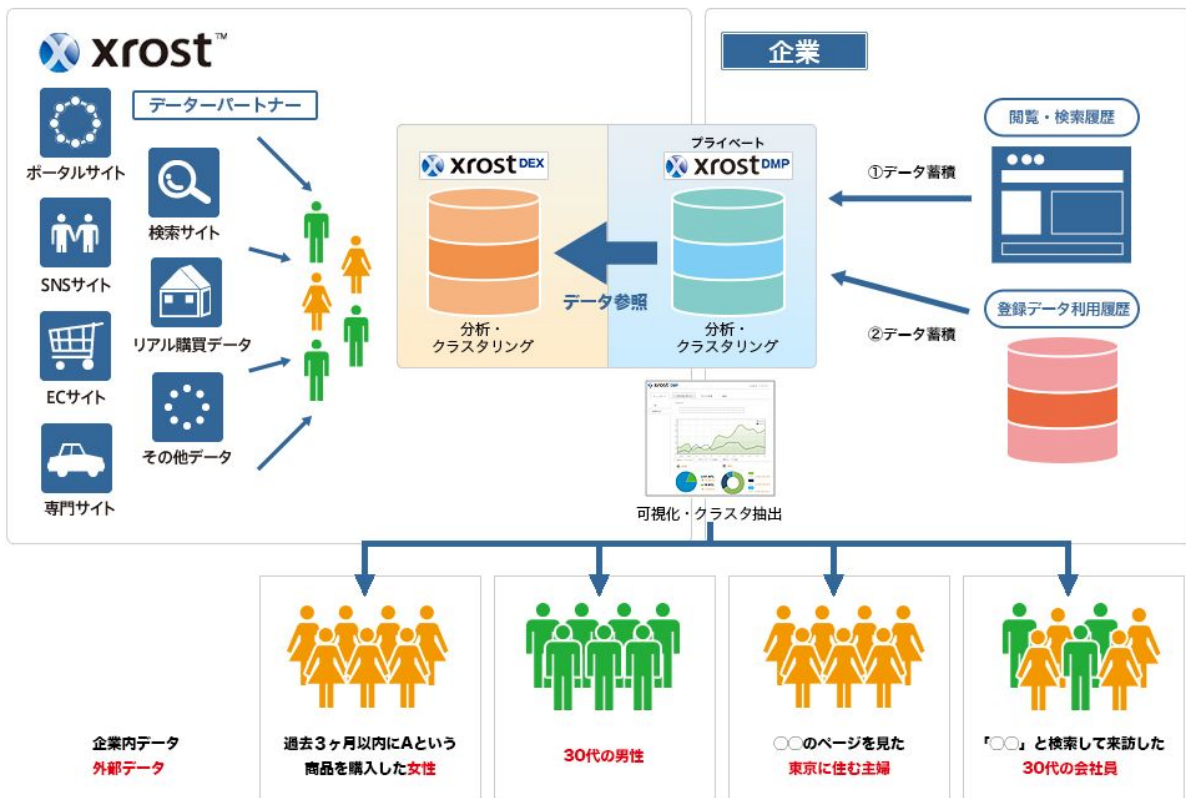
xrost™

データーパートナー

ポータルサイト

検索サイト

SNSサイト

リアル購買データ

ECサイト

その他データ

専門サイト

xrost DEX

分析・
クラスタリング

データ参照

プライベート
xrost DMP

分析・
クラスタリング

企業

閲覧・検索履歴

①データ蓄積

登録データ利用履歴

②データ蓄積

可視化・クラスタ抽出

企業内データ
外部データ

過去３ヶ月以内にAという商品を購入した女性

30代の男性

○○のページを見た
東京に住む主婦

「○○」と検索して来訪した
30代の会社員